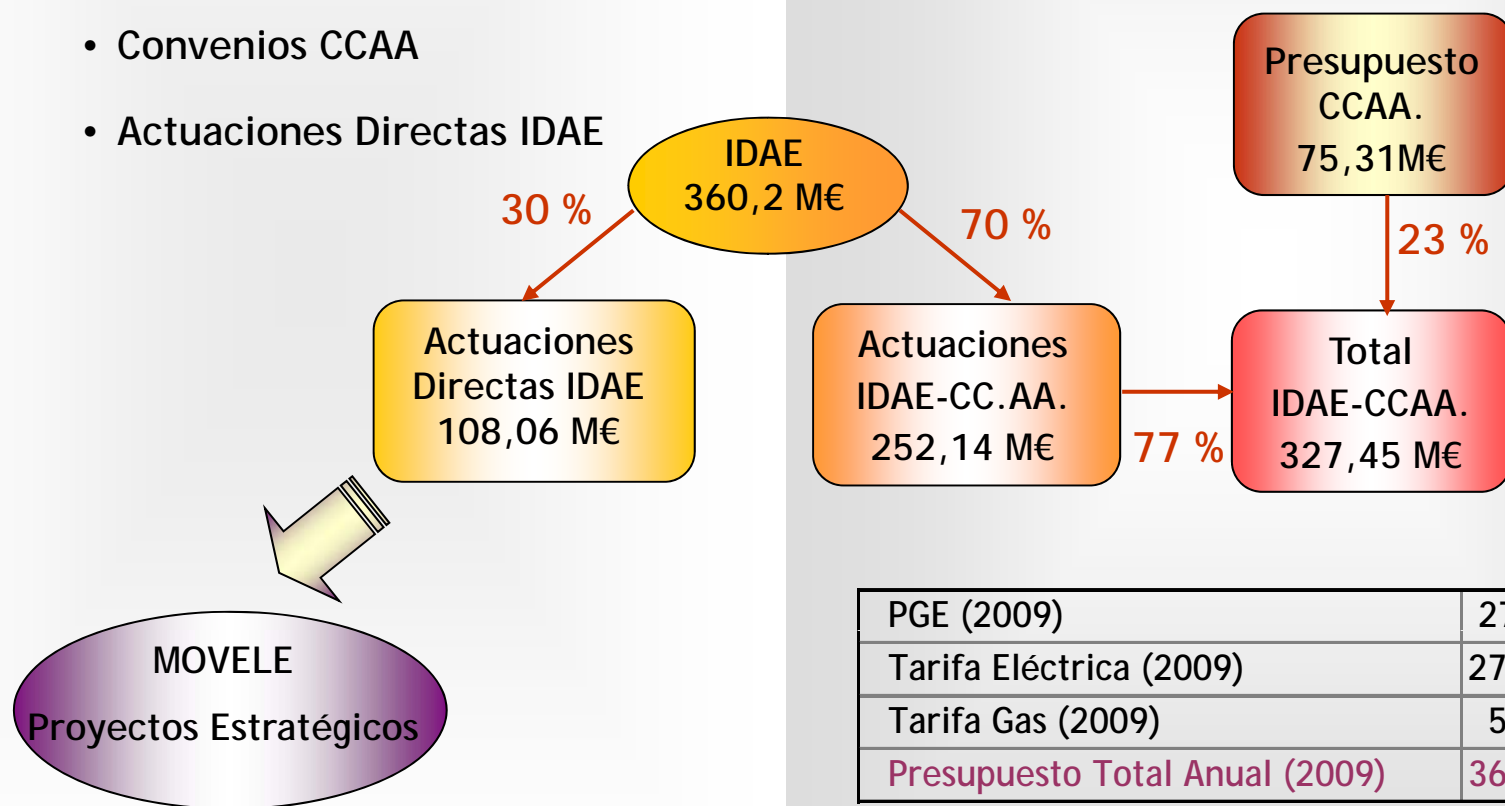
• Convenios CCAA

• Actuaciones Directas IDAE

IDAE
360,2 M€

30 %

70 %

Presupuesto
CCAA.
75,31M€

23 %

Actuaciones
Directas IDAE
108,06 M€

Actuaciones
IDAE-CC.AA.
252,14 M€

77 %

Total
IDAE-CCAA.
327,45 M€

MOVELE
Proyectos Estratégicos

| PGE (2009) | 27 |
|---|---|
| Tarifa Eléctrica (2009) | 27 |
| Tarifa Gas (2009) | 5 |
| Presupuesto Total Anual (2009) | 36 |